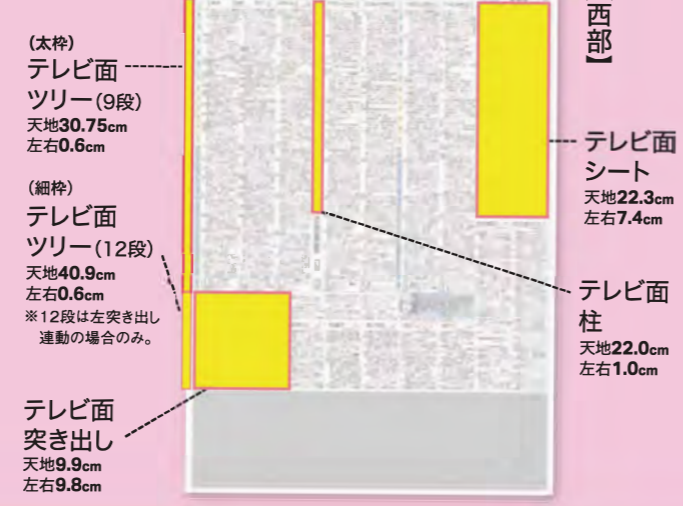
（太枠）
テレビ面
ツリー（9段）
天地30.75cm
左右0.6cm

（細枠）
テレビ面
ツリー（12段）
天地40.9cm
左右0.6cm
※12段は左突き出し連動の場合のみ。

テレビ面
突き出し
天地9.9cm
左右9.8cm

西部】

テレビ面
シート
天地22.3cm
左右7.4cm

テレビ面
柱
天地22.0cm
左右1.0cm